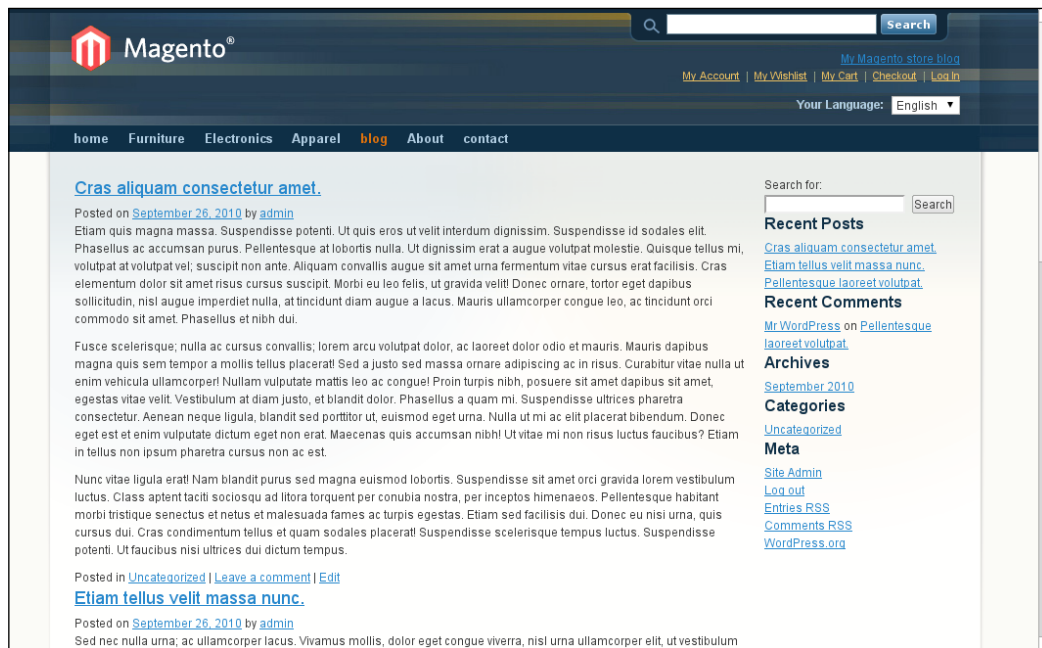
Magento®

Search

My Magento store blog

My Account | My Wishlist | My Cart | Checkout | Log In

Your Language: English

home Furniture Electronics Apparel blog About contact

Cras aliquam consectetur amet.

Posted on September 26, 2010 by admin

Etiam quis magna massa. Suspendisse potenti. Ut quis eros ut velit interdum dignissim. Suspendisse id sodales elit. Phasellus ac accumsan purus. Pellentesque at lobortis nulla. Ut dignissim erat a augue volutpat molestie. Quisque tellus mi, volutpat at volutpat vel; suscipit non ante. Aliquam convallis augue sit amet urna fermentum vitae cursus erat facilisis. Cras elementum dolor sit amet risus cursus suscipit. Morbi eu leo felis, ut gravida velit! Donec ornare, tortor eget dapibus sollicitudin, nisl augue imperdiet nulla, at tincidunt diam augue a lacus. Mauris ullamcorper congue leo, ac tincidunt orci commodo sit amet. Phasellus et nibh dui.

Fusce scelerisque; nulla ac cursus convallis; lorem arcu volutpat dolor, ac laoreet dolor odio et mauris. Mauris dapibus magna quis sem tempor a mollis tellus placerat! Sed a justo sed massa ornare adipiscing ac in risus. Curabitur vitae nulla ut enim vehicula ullamcorper! Nullam vulputate mattis leo ac congue! Proin turpis nibh, posuere sit amet dapibus sit amet, egestas vitae velit. Vestibulum at diam justo, et blandit dolor. Phasellus a quam mi. Suspendisse ultrices pharetra consectetur. Aenean neque ligula, blandit sed porttitor ut, euismod eget urna. Nulla ut mi ac elit placerat bibendum. Donec eget est et enim vulputate dictum eget non erat. Maecenas quis accumsan nibh! Ut vitae mi non risus luctus faucibus? Etiam in tellus non ipsum pharetra cursus non ac est.

Nunc vitae ligula erat! Nam blandit purus sed magna euismod lobortis. Suspendisse sit amet orci gravida lorem vestibulum luctus. Class aptent taciti sociosqu ad litora torquent per conubia nostra, per inceptos himenaeos. Pellentesque habitant morbi tristique senectus et netus et malesuada fames ac turpis egestas. Etiam sed facilisis dui. Donec eu nisi urna, quis cursus dui. Cras condimentum tellus et quam sodales placerat! Suspendisse scelerisque tempus luctus. Suspendisse potenti. Ut faucibus nisi ultrices dui dictum tempus.

Posted in Uncategorized | Leave a comment | Edit

Etiam tellus velit massa nunc.

Posted on September 26, 2010 by admin

Sed nec nulla urna; ac ullamcorper lacus. Vivamus mollis, dolor eget congue viverra, nisl urna ullamcorper elit, ut vestibulum

Search for:

Search

Recent Posts

Cras aliquam consectetur amet.
Etiam tellus velit massa nunc.
Pellentesque laoreet volutpat.

Recent Comments

Mr WordPress on Pellentesque laoreet volutpat.

Archives

September 2010

Categories

Uncategorized

Meta

Site Admin
Log out
Entries RSS
Comments RSS
WordPress.org